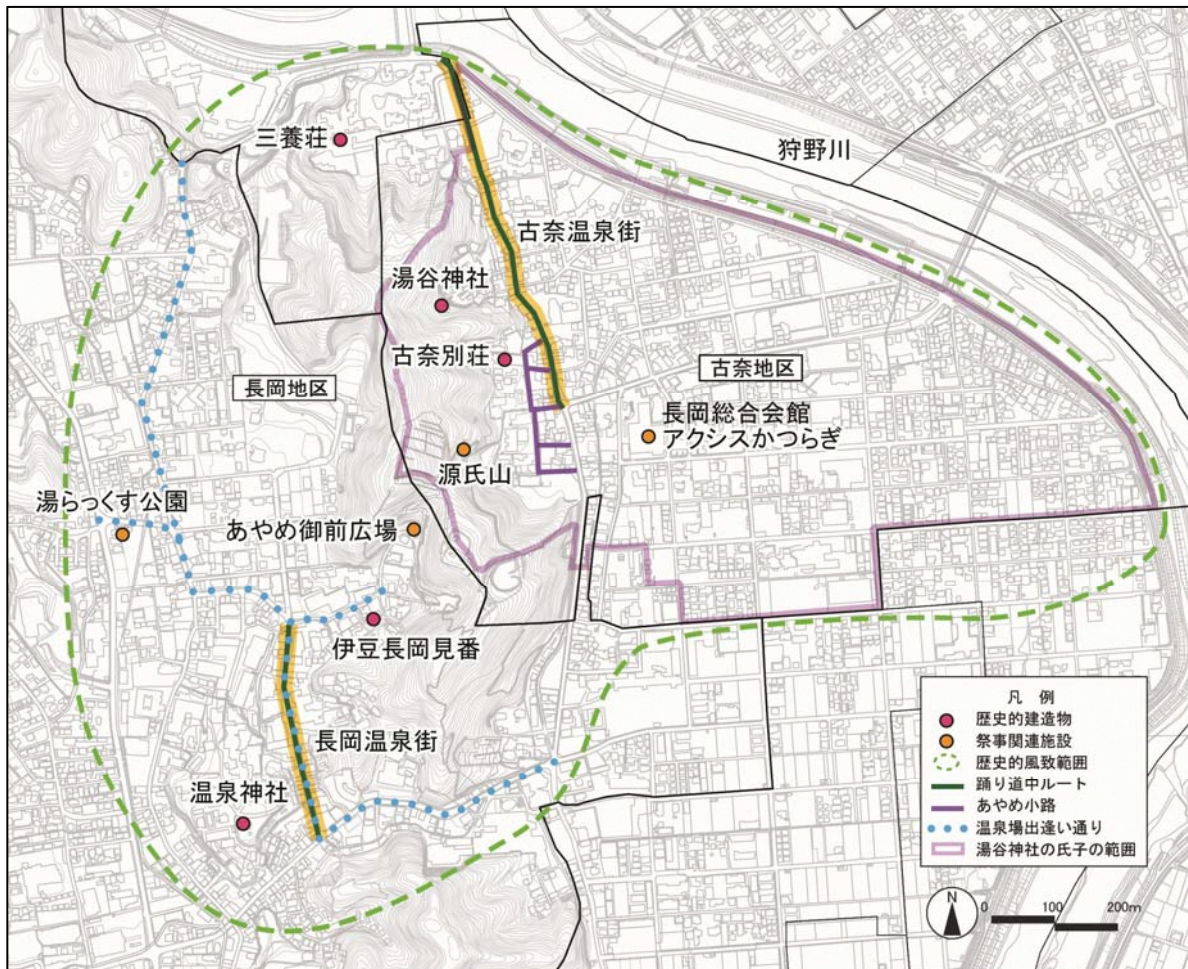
三養荘

狩野川

古奈温泉街

湯谷神社

古奈別荘

古奈地区

長岡地区

長岡総合会館
アクシスかつらぎ

源氏山

湯らっくす公園

あやめ御前広場

伊豆長岡見番

長岡温泉街

温泉神社

凡例
歴史的建造物
祭事関連施設
歴史的風致範囲
踊り道中ルート
あやめ小路
温泉場出逢い通り
湯谷神社の氏子の範囲

N
0
100
200m